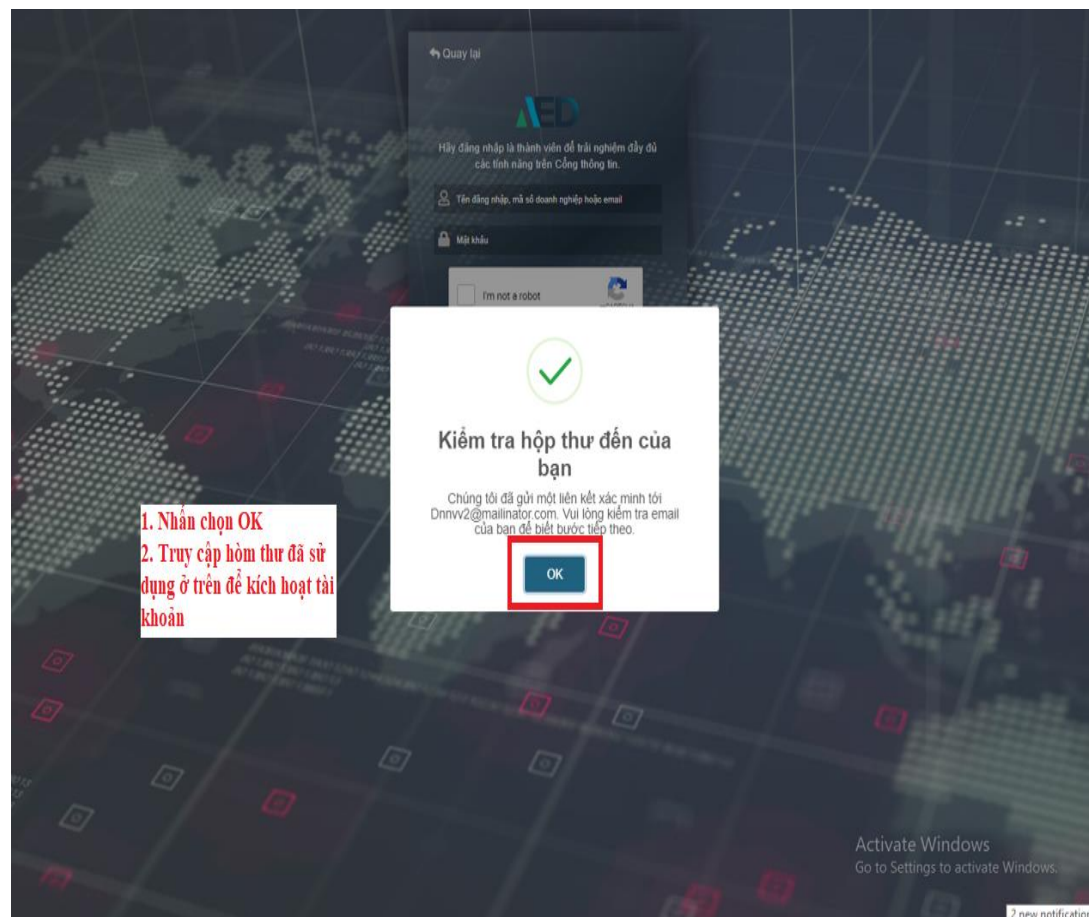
Quay lại

AED

Hãy đăng nhập là thành viên để trải nghiệm đầy đủ các tính năng trên Cổng thông tin.

Tên đăng nhập, mã số doanh nghiệp hoặc email

Mật khẩu

I'm not a robot

Kiểm tra hộp thư đến của bạn

Chúng tôi đã gửi một liên kết xác minh tới Dnnvv2@mailinator.com. Vui lòng kiểm tra email của bạn để biết bước tiếp theo.

OK

1. Nhấn chọn OK
2. Truy cập hòm thư đã sử dụng ở trên để kích hoạt tài khoản

Activate Windows
Go to Settings to activate Windows.

2 new notificatio